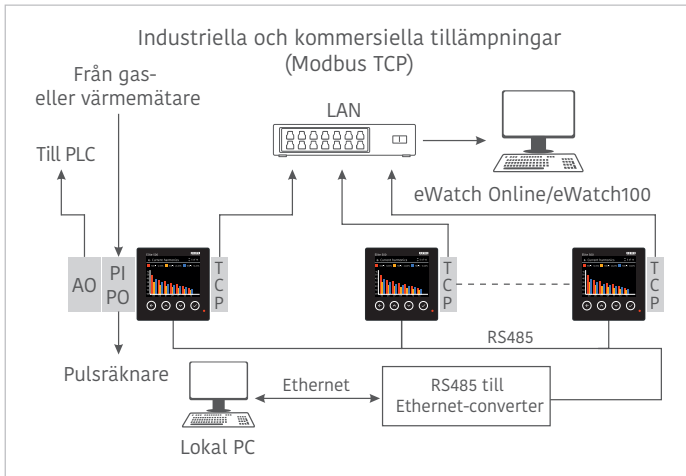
Industriella och kommersiella tillämpningar
(Modbus TCP)

Från gas-
eller värmemätare

LAN

Till PLC

eWatch Online/eWatch100

AO

PI
PO

TCP

TCP

TCP

RS485

Pulsräknare

Ethernet

RS485 till
Ethernet-converter

Lokal PC